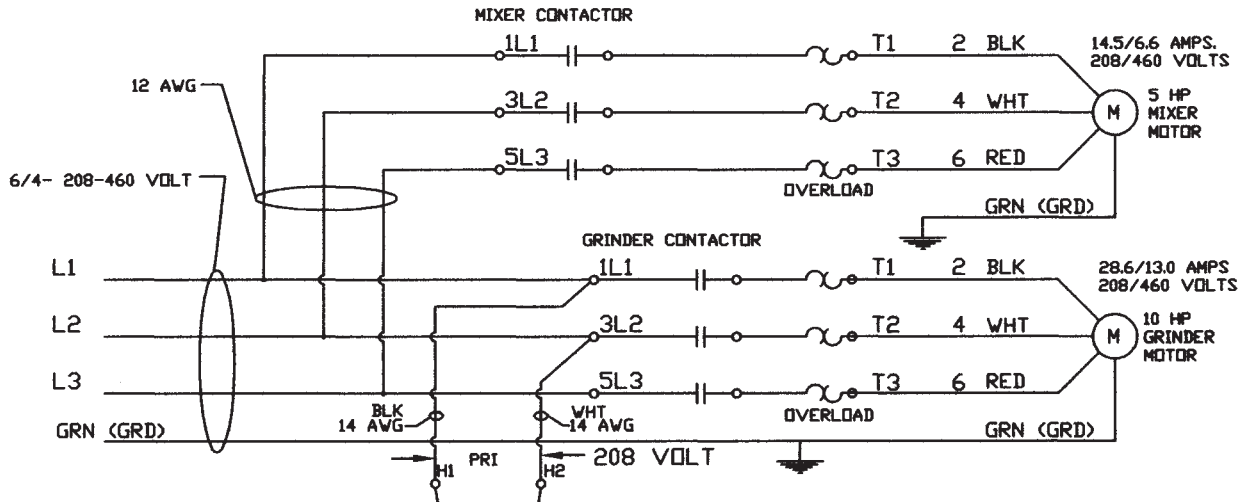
MIXER CONTACTOR

12 AWG

6/4- 208-460 VOLT

1L1

3L2

5L3

T1 2 BLK

T2 4 WHT

T3 6 RED

OVERLOAD

14.5/6.6 AMPS. 208/460 VOLTS

M

5 HP MIXER MOTOR

GRN (GRD)

GRINDER CONTACTOR

L1

L2

L3

GRN (GRD)

1L1

3L2

5L3

T1 2 BLK

T2 4 WHT

T3 6 RED

OVERLOAD

28.6/13.0 AMPS 208/460 VOLTS

M

10 HP GRINDER MOTOR

GRN (GRD)

BLK 14 AWG

WHT 14 AWG

H1 PRI H2

208 VOLT